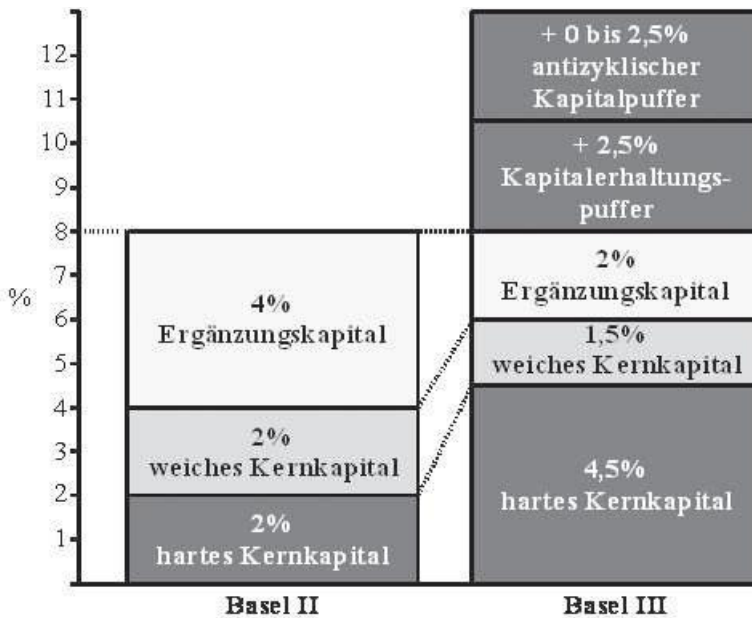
%

12
11
10
9
8
7
6
5
4
3
2
1

4%
Ergänzungskapital

2%
weiches Kernkapital

2%
hartes Kernkapital

Basel II

+ 0 bis 2,5%
antizyklischer
Kapitalpuffer

+ 2,5%
Kapitalerhaltungspuffer

2%
Ergänzungskapital

1,5%
weiches Kernkapital

4,5%
hartes Kernkapital

Basel III